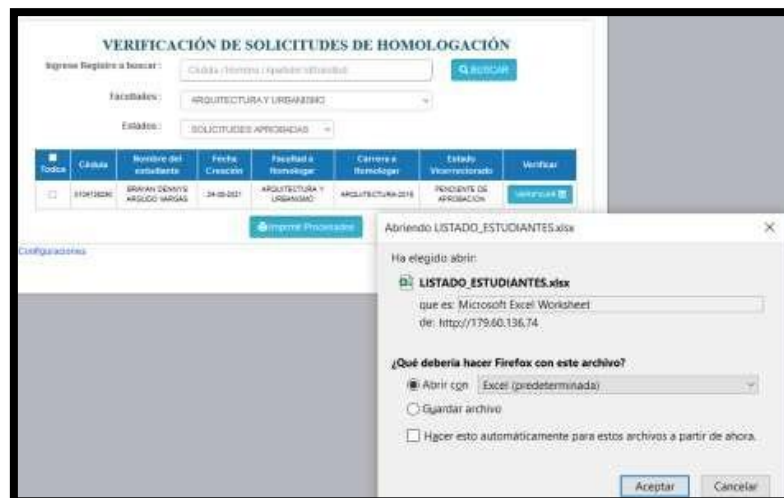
VERIFICACIÓN DE SOLICITUDES DE HOMOLOGACIÓN

Ingrese Registro a buscar: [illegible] BUSCAR

Facultades: ARQUITECTURA Y URBANISMO

Estados: SOLICITUDES APROBADAS

| Todos | Cédula | Nombre del estudiante | Fecha Creación | Facultad a Homologar | Carrera a Homologar | Estado Vicerrectorado | Verificar |
|---|---|---|---|---|---|---|---|
| ☐ | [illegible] | BRAYAN DENNYS ARGUDO VARGAS | 24-08-2021 | ARQUITECTURA Y URBANISMO | ARQUITECTURA 2016 | PENDIENTE DE APROBACION | Verificar |

Imprimir Procesados

Configuraciones

Abriendo LISTADO_ESTUDIANTES.xlsx

Ha elegido abrir:

LISTADO_ESTUDIANTES.xlsx

que es: Microsoft Excel Worksheet

de: http://179.60.136.74

¿Qué debería hacer Firefox con este archivo?

Abrir con Excel (predeterminada)

Guardar archivo

Hacer esto automáticamente para estos archivos a partir de ahora.

Aceptar Cancelar